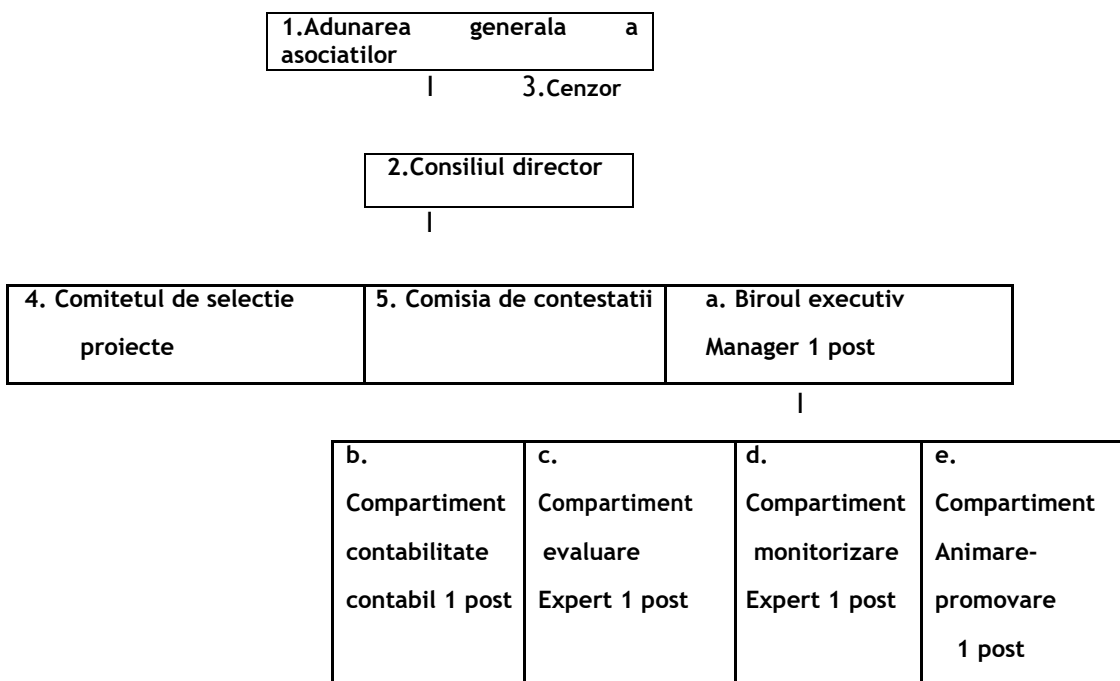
1.Adunarea generala a asociatilor

3.Cenzor

2.Consiliul director

| 4. Comitetul de selectie proiecte | 5. Comisia de contestatii | a. Biroul executiv Manager 1 post |
|---|---|---|

| b. Compartiment contabilitate contabil 1 post | c. Compartiment evaluare Expert 1 post | d. Compartiment monitorizare Expert 1 post | e. Compartiment Animare-promovare 1 post |
|---|---|---|---|